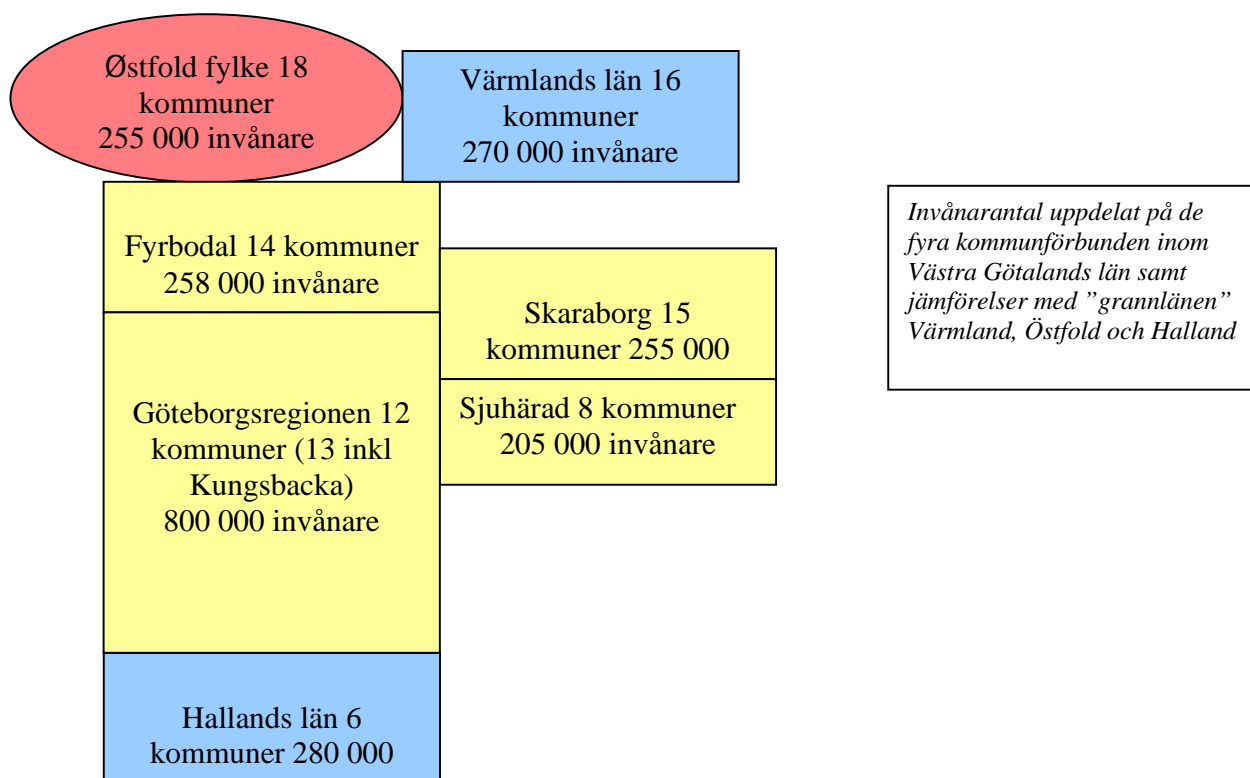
Østfold fylke 18 kommuner 255 000 invånare

Värmlands län 16 kommuner 270 000 invånare

Invånarantal uppdelat på de fyra kommunförbunden inom Västra Götalands län samt jämförelser med ”grannlänen” Värmland, Östfold och Halland

Fyrbodal 14 kommuner 258 000 invånare

Skaraborg 15 kommuner 255 000

Göteborgsregionen 12 kommuner (13 inkl Kungsbacka) 800 000 invånare

Sjuhärad 8 kommuner 205 000 invånare

Hallands län 6 kommuner 280 000